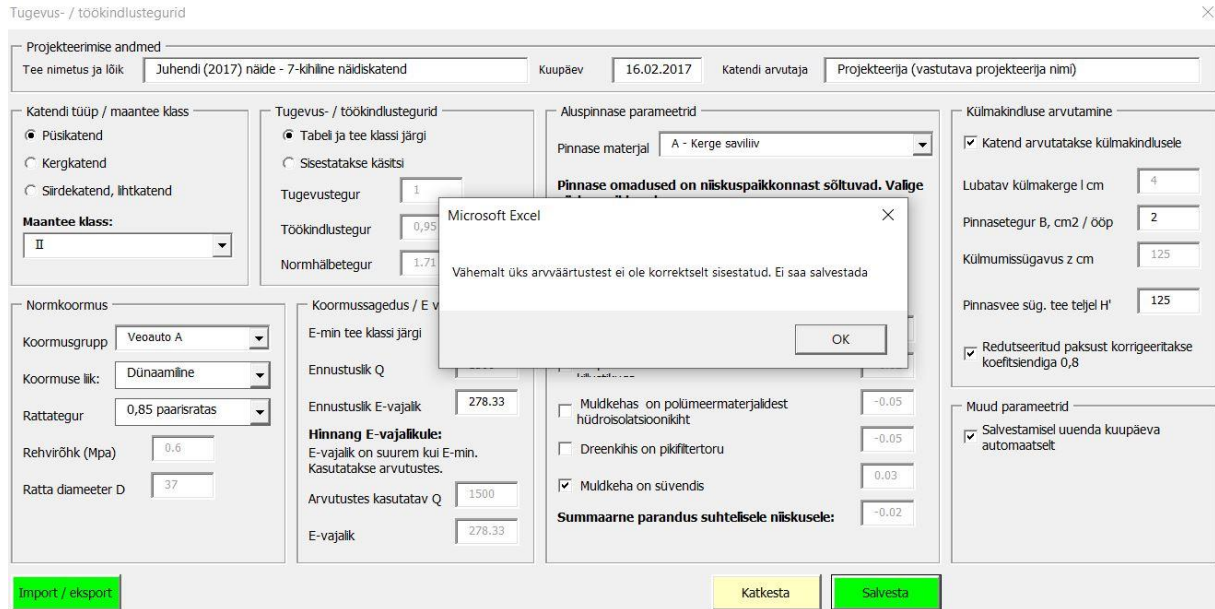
Tugevus- / töökindlustegurid

Projekteerimise andmed
Tee nimetus ja lõik Juhendi (2017) näide - 7-kihiline näidiskatend
Kuupäev 16.02.2017
Katendi arvutaja Projekteerija (vastutava projekteerija nimi)

Katendi tüüp / maantee klass
Püsikatend
Kergkatend
Siirdekatend, lihtkatend
Maantee klass:
II

Tugevus- / töökindlustegurid
Tabeli ja tee klassi järgi
Sisestatakse käsitsi
Tugevustegur 1
Töökindlustegur 0,95
Normhälbetegur 1.71

Aluspinnase parameetrid
Pinnase materjal A - Kerge saviliiv
Pinnase omadused on niiskuspaikkonnast sõltuvad. Valige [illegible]

Külmakindluse arvutamine
Katend arvutatakse külmakindlusele
Lubatav külmakerge l cm 4
Pinnasetegur B, cm2 / ööp 2
Külmumissügavus z cm 125
Pinnasvee süg. tee teljel H' 125
Redutseeritud paksust korrigeeritakse koefitsiendiga 0,8

Microsoft Excel
Vähemalt üks arvväärtustest ei ole korrektselt sisestatud. Ei saa salvestada
OK

Normkoormus
Koormusgrupp Veoauto A
Koormuse liik: Dünaamiline
Rattategur 0,85 paarisratas
Rehvirõhk (Mpa) 0.6
Ratta diameeter D 37

Koormussagedus / E v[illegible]
E-min tee klassi järgi
Ennustuslik Q
Ennustuslik E-vajalik 278.33
Hinnang E-vajalikule:
E-vajalik on suurem kui E-min. Kasutatakse arvutustes.
Arvutustes kasutatav Q 1500
E-vajalik 278.33

Muldkehas on polümeermaterjalidest hüdroisolatsioonikiht -0.05
Dreenkihis on pikifiltertoru -0.05
0.03
Muldkeha on süvendis
Summaarne parandus suhtelisele niiskusele: -0.02

Muud parameetrid
Salvestamisel uuenda kuupäeva automaatselt

Import / eksport
Katkesta
Salvesta